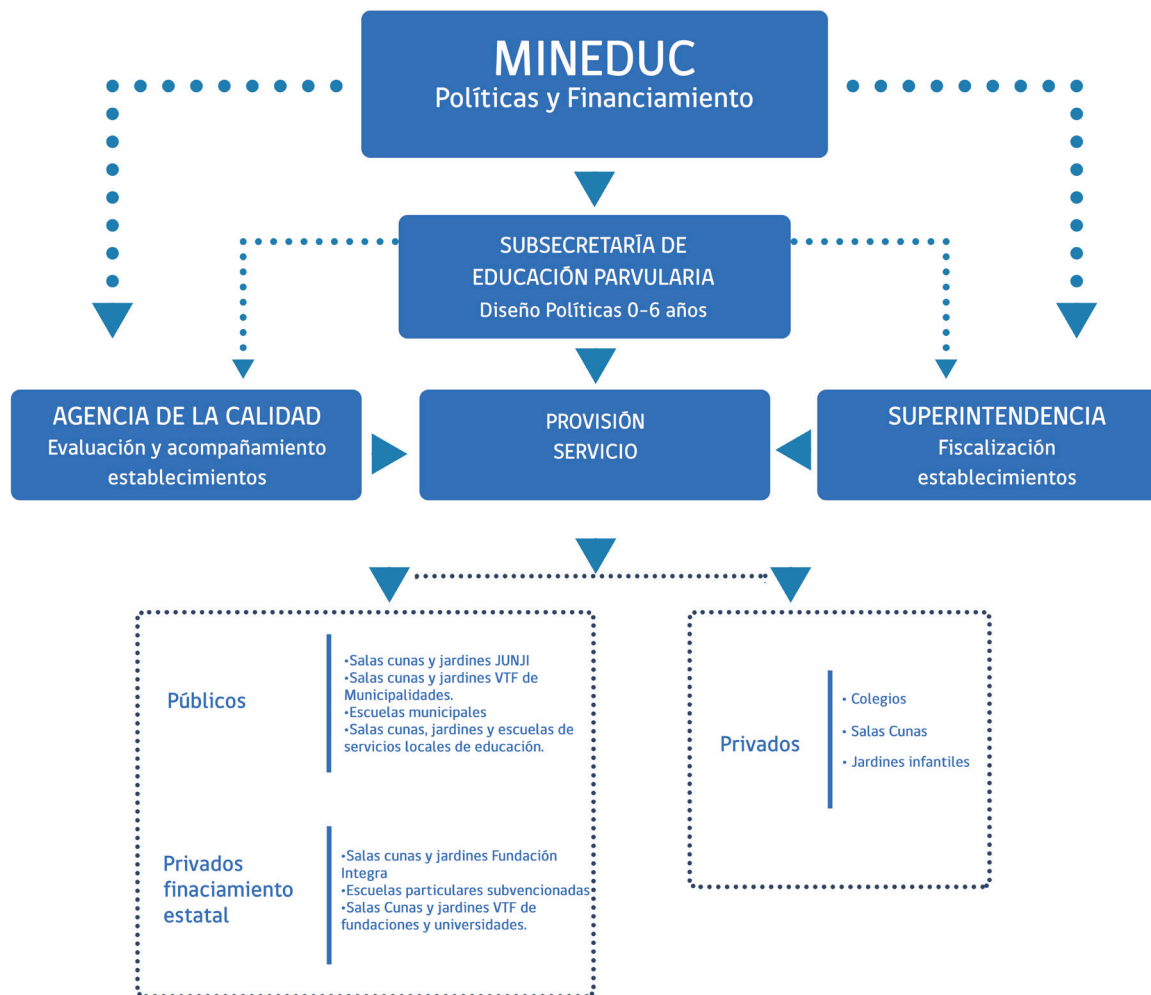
MINEDUC
Políticas y Financiamiento

SUBSECRETARÍA DE EDUCACIÓN PARVULARIA
Diseño Políticas 0-6 años

AGENCIA DE LA CALIDAD
Evaluación y acompañamiento establecimientos

PROVISIÓN SERVICIO

SUPERINTENDENCIA
Fiscalización establecimientos

Públicos

•Salas cunas y jardines JUNJI
•Salas cunas y jardines VTF de Municipalidades.
•Escuelas municipales
•Salas cunas, jardines y escuelas de servicios locales de educación.

Privados finaciamiento estatal

•Salas cunas y jardines Fundación Integra
•Escuelas particulares subvencionadas
•Salas Cunas y jardines VTF de fundaciones y universidades.

Privados

• Colegios
• Salas Cunas
• Jardines infantiles